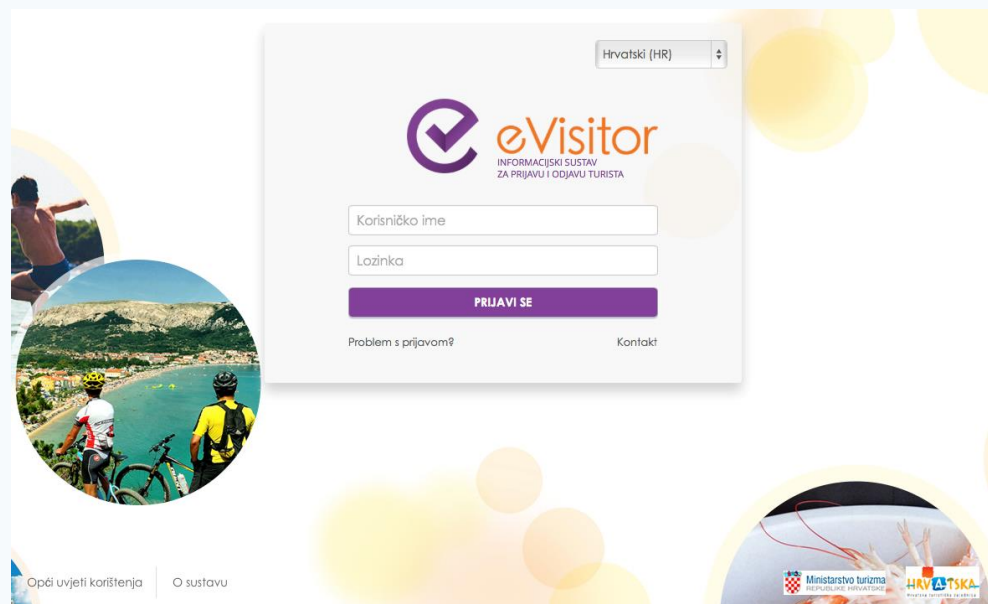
Hrvatski (HR)

eVisitor
INFORMACIJSKI SUSTAV
ZA PRIJAVU I ODJAVU TURISTA

Korisničko ime

Lozinka

PRIJAVI SE

Problem s prijavom?

Kontakt

Opći uvjeti korištenja

O sustavu

Ministarstvo turizma
REPUBLIKE HRVATSKE

HRVATSKA
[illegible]